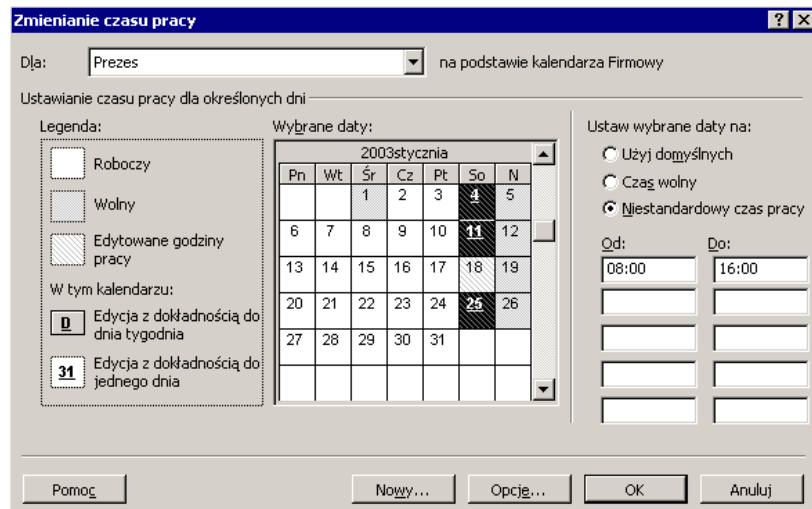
Zmienianie czasu pracy

? X

Dla: Prezes

na podstawie kalendarza Firmowy

Ustawianie czasu pracy dla określonych dni

Legenda:

Roboczy

Wolny

Edytowane godziny pracy

W tym kalendarzu:

D Edycja z dokładnością do dnia tygodnia

31 Edycja z dokładnością do jednego dnia

Wybrane daty:

2003stycznia

| Pn | Wt | Śr | Cz | Pt | So | N |
|---|---|---|---|---|---|---|
| | | 1 | 2 | 3 | 4 | 5 |
| 6 | 7 | 8 | 9 | 10 | 11 | 12 |
| 13 | 14 | 15 | 16 | 17 | 18 | 19 |
| 20 | 21 | 22 | 23 | 24 | 25 | 26 |
| 27 | 28 | 29 | 30 | 31 | | |

Ustaw wybrane daty na:

Użyj domyślnych

Czas wolny

Niestandardowy czas pracy

Od: 08:00

Do: 16:00

Pomoc

Nowy...

Opcje...

OK

Anuluj